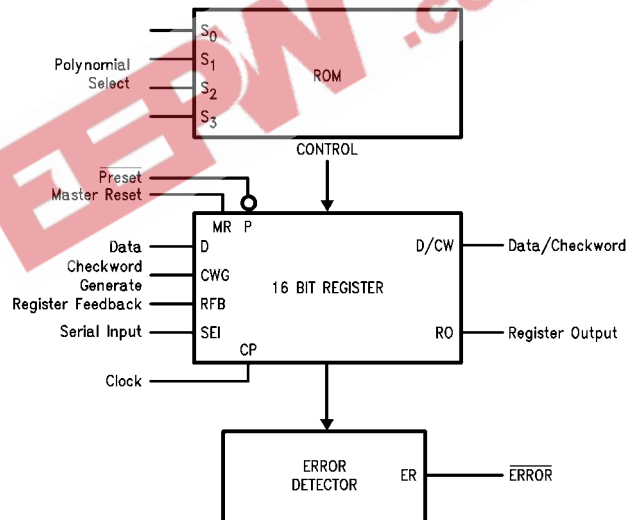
$S_0$
Polynomial Select
$S_1$
$S_2$
$S_3$
ROM
CONTROL
$\overline{\text{Preset}}$
Master Reset
MR
P
Data
D
Checkword Generate
CWG
Register Feedback
RFB
Serial Input
SEI
16 BIT REGISTER
D/CW
Data/Checkword
RO
Register Output
CP
Clock
ERROR DETECTOR
ER
$\overline{\text{ERROR}}$
EDN.c